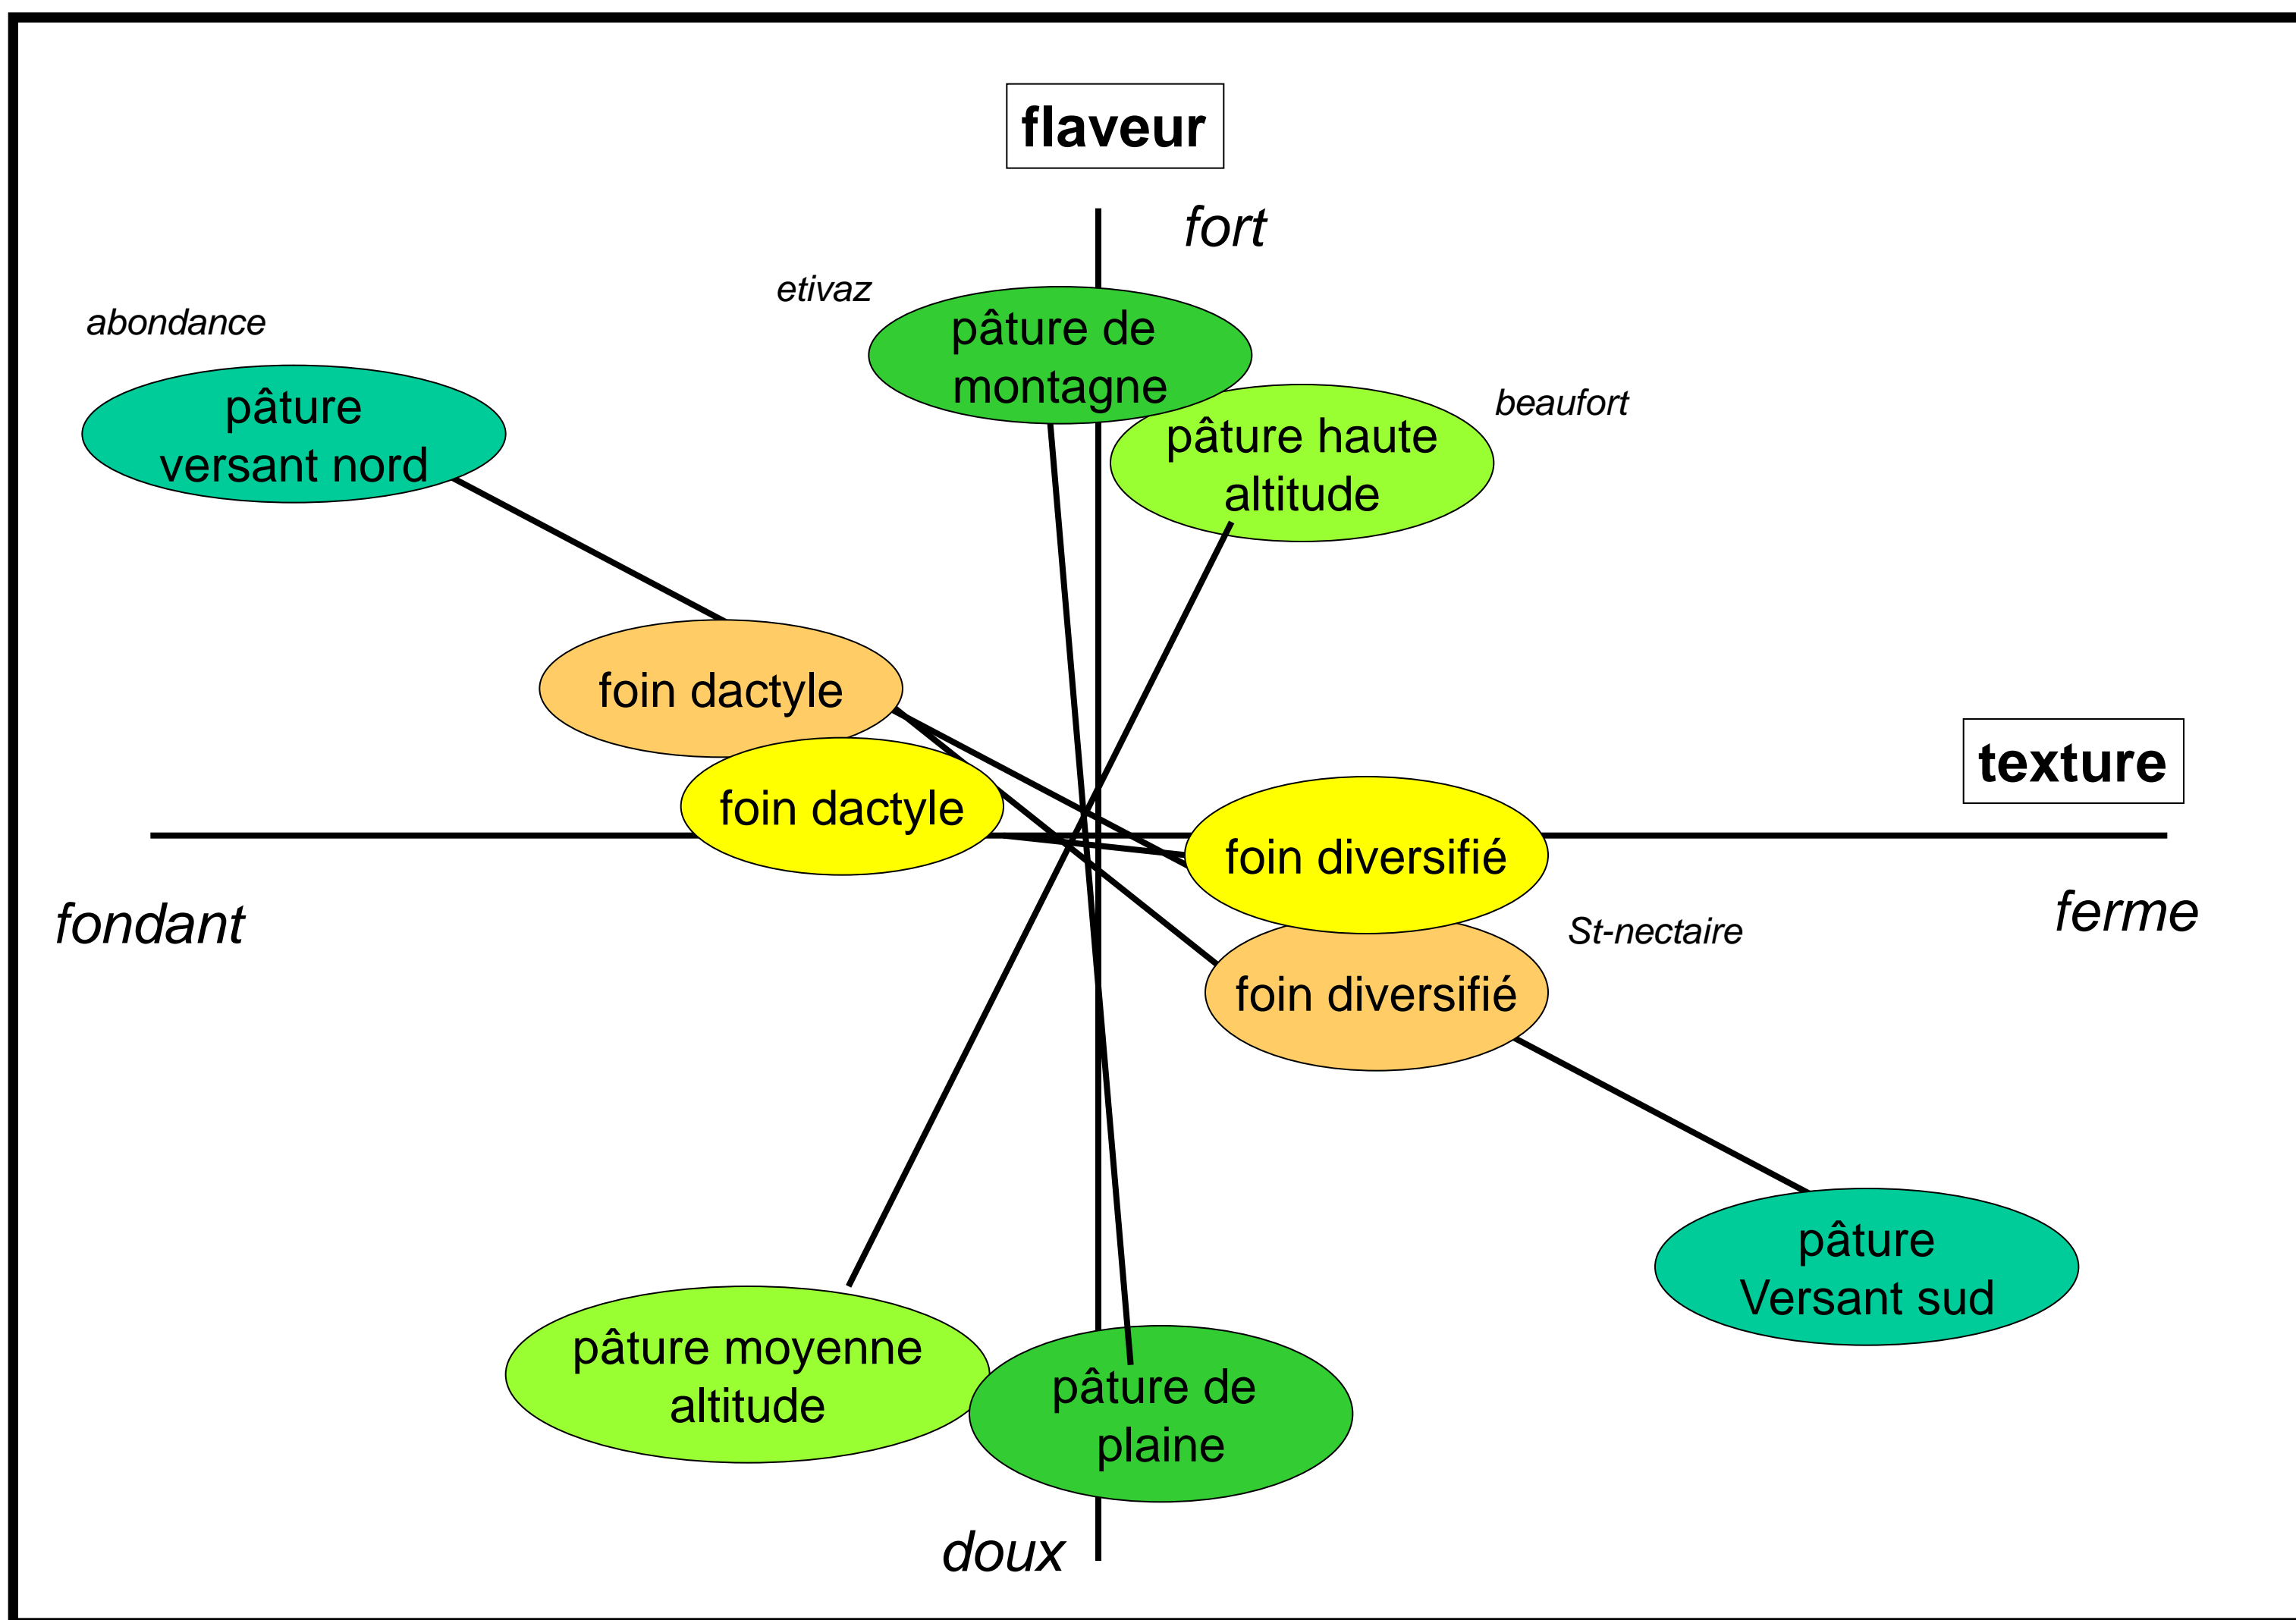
flaveur

fort

etivaz

abondance

pâture de montagne

pâture versant nord

pâture haute altitude

beaufort

foin dactyle

foin dactyle

texture

foin diversifié

fondant

ferme

St-nectaire

foin diversifié

pâture Versant sud

pâture moyenne altitude

pâture de plaine

doux